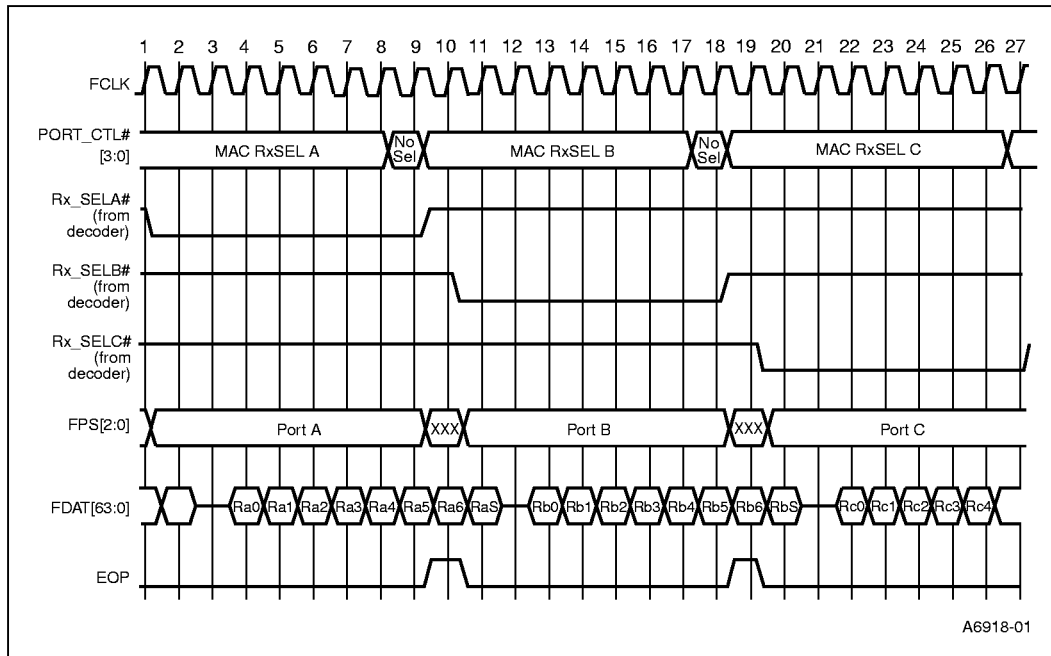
1 2 3 4 5 6 7 8 9 10 11 12 13 14 15 16 17 18 19 20 21 22 23 24 25 26 27

FCLK

PORT_CTL# [3:0]

MAC RxSEL A

No Sel

MAC RxSEL B

No Sel

MAC RxSEL C

Rx_SELA# (from decoder)

Rx_SELB# (from decoder)

Rx_SELC# (from decoder)

FPS[2:0]

Port A

XXX

Port B

XXX

Port C

FDAT[63:0]

Ra0 Ra1 Ra2 Ra3 Ra4 Ra5 Ra6 RaS

Rb0 Rb1 Rb2 Rb3 Rb4 Rb5 Rb6 RbS

Rc0 Rc1 Rc2 Rc3 Rc4

EOP

A6918-01